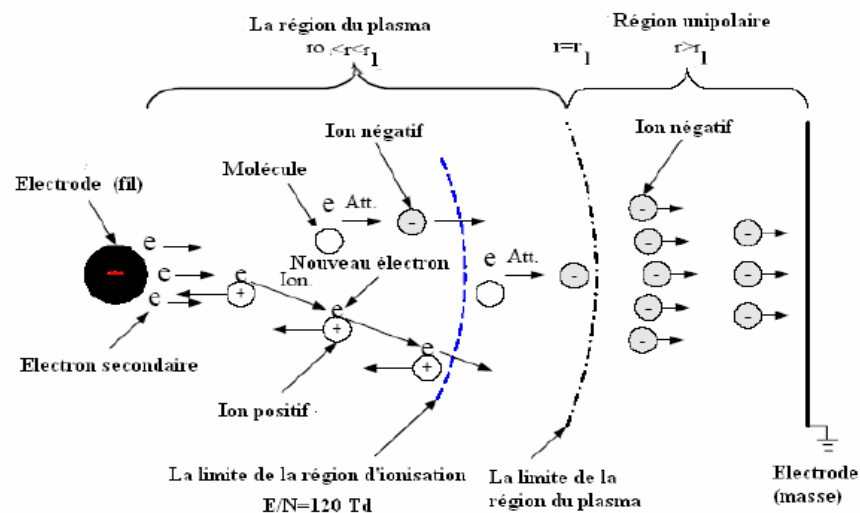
La région du plasma
$r_0 < r < r_1$

$r = r_1$

Région unipolaire
$r > r_1$

Ion négatif

Ion négatif

Molécule

Electrode (fil)

e Att.

e

e

e

e

Nouveau électron

Ion.

e Att.

+

e

+

e

+

-

-

-

-

-

-

-

-

-

-

-

-

Electron secondaire

Ion positif

La limite de la région d'ionisation
E/N=120 Td

La limite de la région du plasma

Electrode (masse)